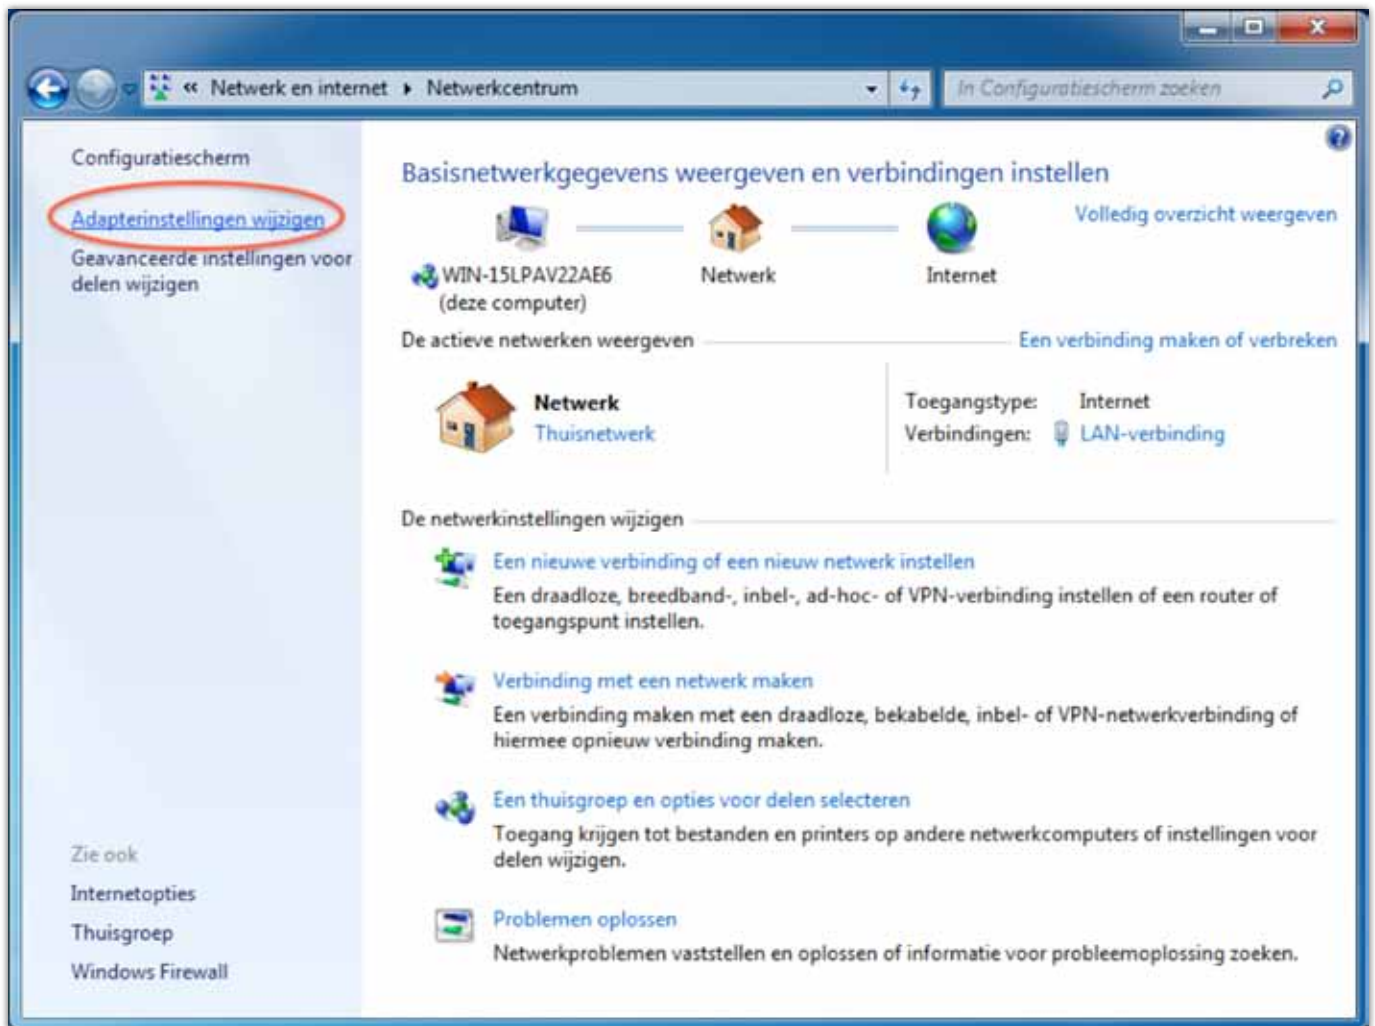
« Netwerk en internet ▸ Netwerkcentrum

In Configuratiescherm zoeken

Configuratiescherm

Adapterinstellingen wijzigen

Geavanceerde instellingen voor delen wijzigen

Basisnetwerkgegevens weergeven en verbindingen instellen

Volledig overzicht weergeven

WIN-15LPAV22AE6 (deze computer)

Netwerk

Internet

De actieve netwerken weergeven

Een verbinding maken of verbreken

Netwerk

Thuisnetwerk

Toegangstype: Internet

Verbindingen: LAN-verbinding

De netwerkinstellingen wijzigen

Een nieuwe verbinding of een nieuw netwerk instellen

Een draadloze, breedband-, inbel-, ad-hoc- of VPN-verbinding instellen of een router of toegangspunt instellen.

Verbinding met een netwerk maken

Een verbinding maken met een draadloze, bekabelde, inbel- of VPN-netwerkverbinding of hiermee opnieuw verbinding maken.

Een thuisgroep en opties voor delen selecteren

Toegang krijgen tot bestanden en printers op andere netwerkcomputers of instellingen voor delen wijzigen.

Problemen oplossen

Netwerkproblemen vaststellen en oplossen of informatie voor probleemoplossing zoeken.

Zie ook

Internetopties

Thuisgroep

Windows Firewall